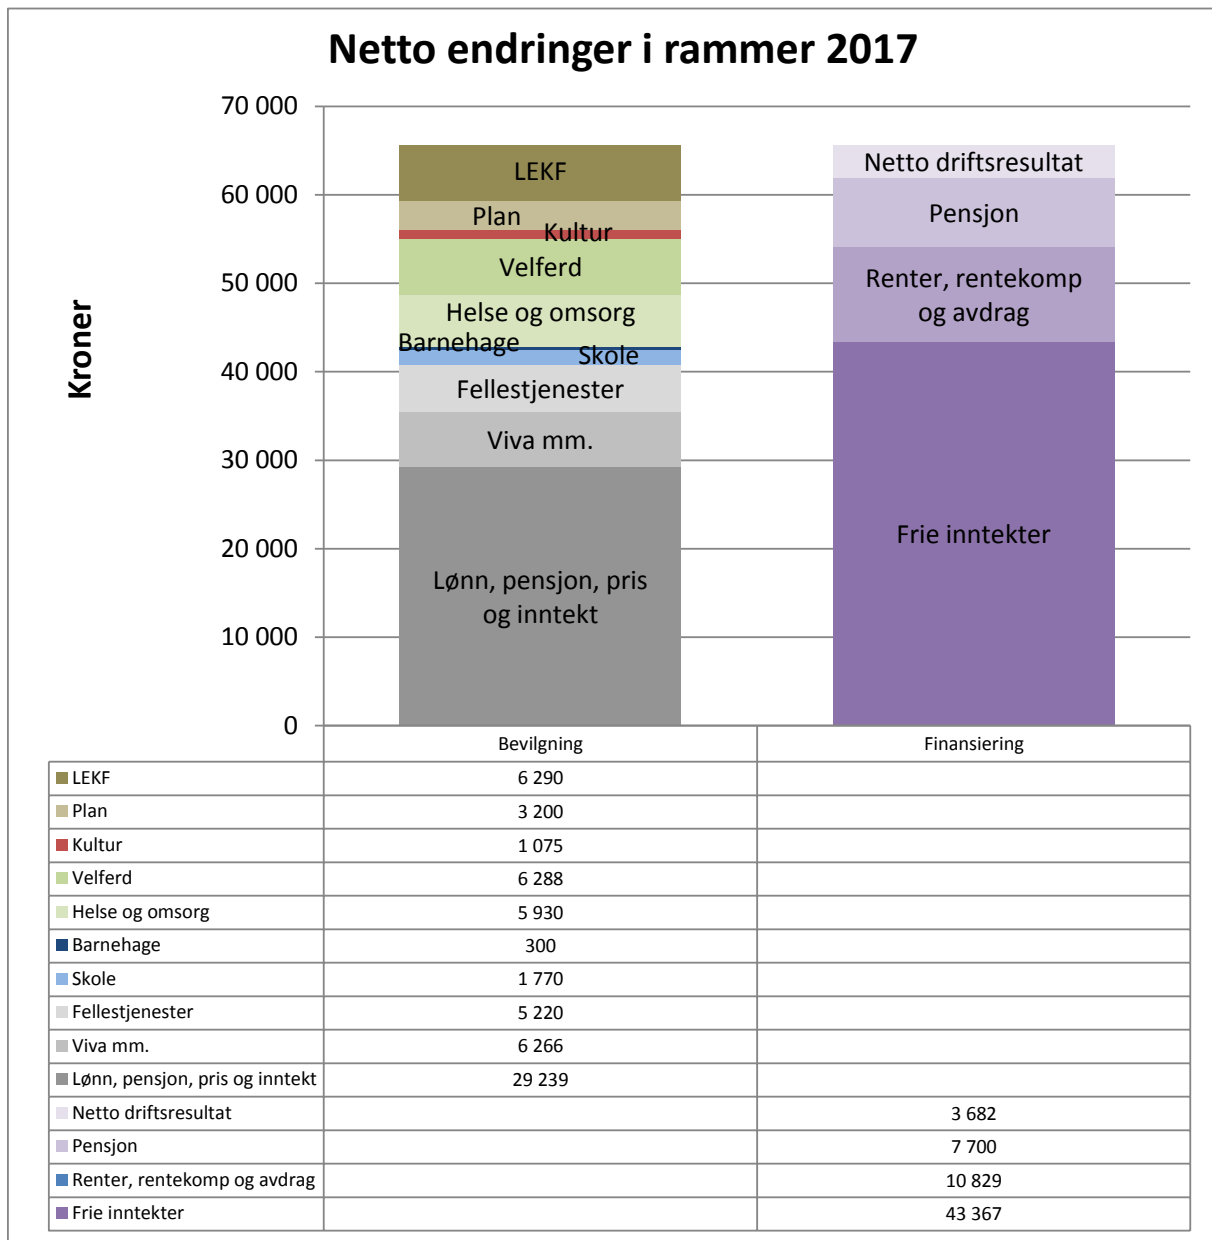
Netto endringer i rammer 2017

Kroner

70 000
60 000
50 000
40 000
30 000
20 000
10 000
0

LEKF
Plan
Kultur
Velferd
Helse og omsorg
Barnehage
Skole
Fellestjenester
Viva mm.
Lønn, pensjon, pris og inntekt

Netto driftsresultat
Pensjon
Renter, rentekomp og avdrag
Frie inntekter

| | Bevilgning | Finansiering |
|---|---|---|
| LEKF | 6 290 | |
| Plan | 3 200 | |
| Kultur | 1 075 | |
| Velferd | 6 288 | |
| Helse og omsorg | 5 930 | |
| Barnehage | 300 | |
| Skole | 1 770 | |
| Fellestjenester | 5 220 | |
| Viva mm. | 6 266 | |
| Lønn, pensjon, pris og inntekt | 29 239 | |
| Netto driftsresultat | | 3 682 |
| Pensjon | | 7 700 |
| Renter, rentekomp og avdrag | | 10 829 |
| Frie inntekter | | 43 367 |